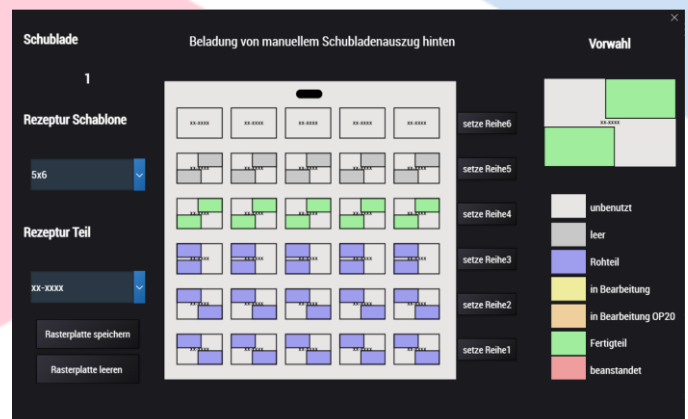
×

Schublade

1

Rezeptur Schablone

5x6

Rezeptur Teil

xx-xxxx

Rasterplatte speichern

Rasterplatte leeren

Beladung von manuellem Schubladenauszug hinten

| xx-xxxx | xx-xxxx | xx-xxxx | xx-xxxx | xx-xxxx |
|---|---|---|---|---|
| xx-xxxx | xx-xxxx | xx-xxxx | xx-xxxx | xx-xxxx |
| xx-xxxx | xx-xxxx | xx-xxxx | xx-xxxx | xx-xxxx |
| xx-xxxx | xx-xxxx | xx-xxxx | xx-xxxx | xx-xxxx |
| xx-xxxx | xx-xxxx | xx-xxxx | xx-xxxx | xx-xxxx |
| xx-xxxx | xx-xxxx | xx-xxxx | xx-xxxx | xx-xxxx |

setze Reihe6

setze Reihe5

setze Reihe4

setze Reihe3

setze Reihe2

setze Reihe1

Vorwahl

xx-xxxx

unbenutzt

leer

Rohteil

in Bearbeitung

in Bearbeitung OP20

Fertigteil

beanstandet